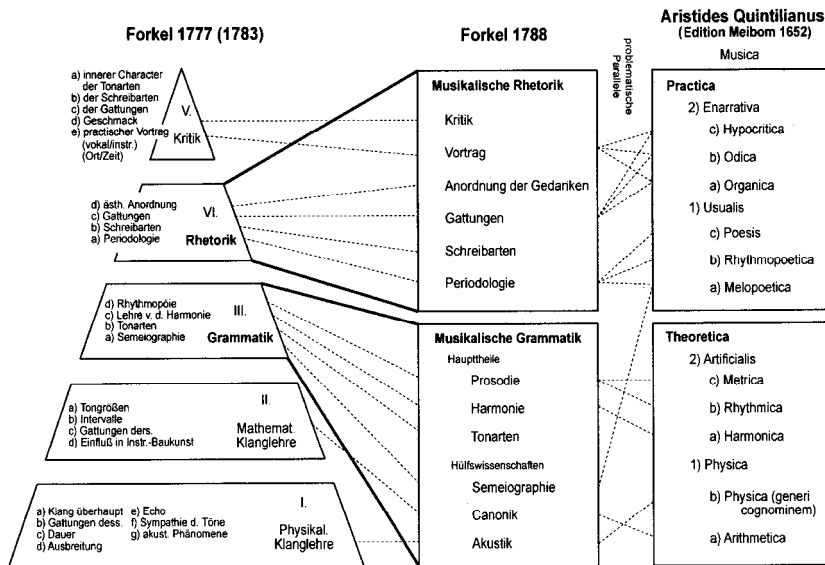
Forkel 1777 (1783)

Forkel 1788

problematische Parallele

Aristides Quintilianus (Edition Meibom 1652)

Musica

a) innerer Character der Tonarten
b) der Schreibarten
c) der Gattungen
d) Geschmack
e) practischer Vortrag (vokal/instr.) (Ort/Zeit)

V. Kritik

d) ästh. Anordnung
c) Gattungen
b) Schreibarten
a) Periodologie

VI. Rhetorik

d) Rhythmopöie
c) Lehre v. d. Harmonie
b) Tonarten
a) Semeiographie

III. Grammatik

a) Tongrößen
b) Intervalle
c) Gattungen ders.
d) Einfluß in Instr.-Baukunst

II. Mathemat. Klanglehre

a) Klang überhaupt
b) Gattungen dess.
c) Dauer
d) Ausbreitung
e) Echo
f) Sympathie d. Töne
g) akust. Phänomene

I. Physikal. Klanglehre

Musikalische Rhetorik
Kritik
Vortrag
Anordnung der Gedanken
Gattungen
Schreibarten
Periodologie

Musikalische Grammatik
Hauptheile
Prosodie
Harmonie
Tonarten
Hülfswissenschaften
Semeiographie
Canonik
Akustik

Practica
2) Enarrativa
c) Hypocritica
b) Odica
a) Organica
1) Usualis
c) Poesis
b) Rhythmopoetica
a) Melopoetica

Theoretica
2) Artificialis
c) Metrica
b) Rhythmica
a) Harmonica
1) Physica
b) Physica (generi cognominem)
a) Arithmetica